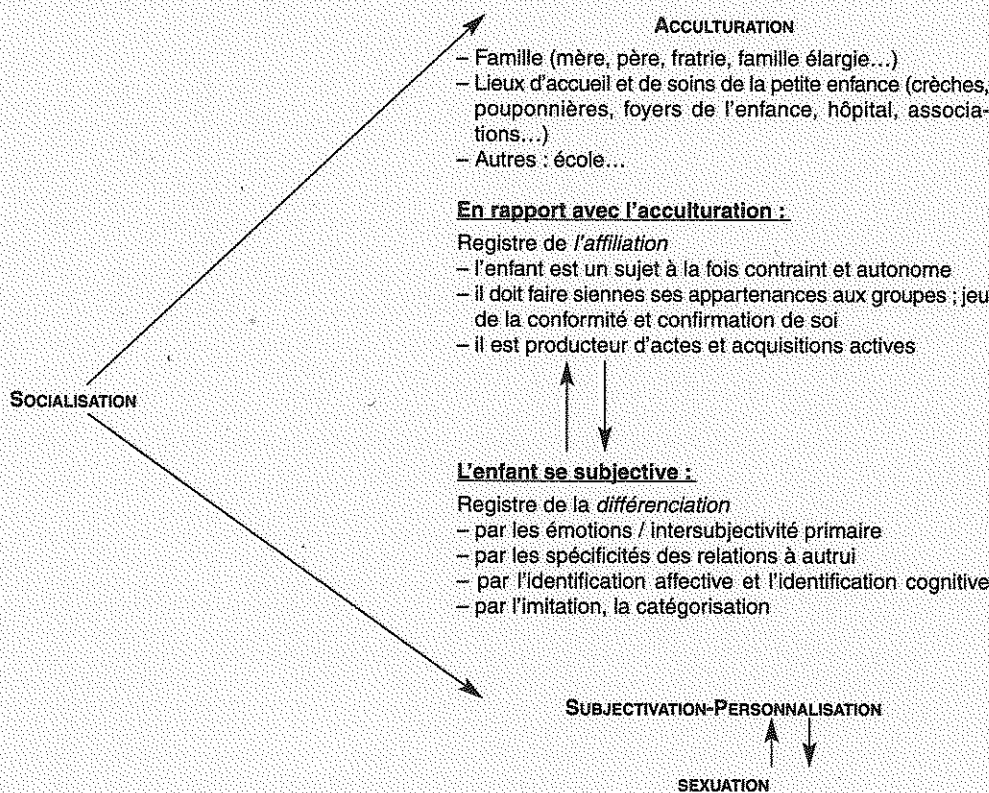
ACCULTURATION

– Famille (mère, père, fratrie, famille élargie…)
– Lieux d'accueil et de soins de la petite enfance (crèches, pouponnières, foyers de l'enfance, hôpital, associations…)
– Autres : école…

En rapport avec l'acculturation :

Registre de l'affiliation
– l'enfant est un sujet à la fois contraint et autonome
– il doit faire siennes ses appartenances aux groupes ; jeu de la conformité et confirmation de soi
– il est producteur d'actes et acquisitions actives

SOCIALISATION

L'enfant se subjective :

Registre de la différenciation
– par les émotions / intersubjectivité primaire
– par les spécificités des relations à autrui
– par l'identification affective et l'identification cognitive
– par l'imitation, la catégorisation

SUBJECTIVATION-PERSONNALISATION

SEXUATION